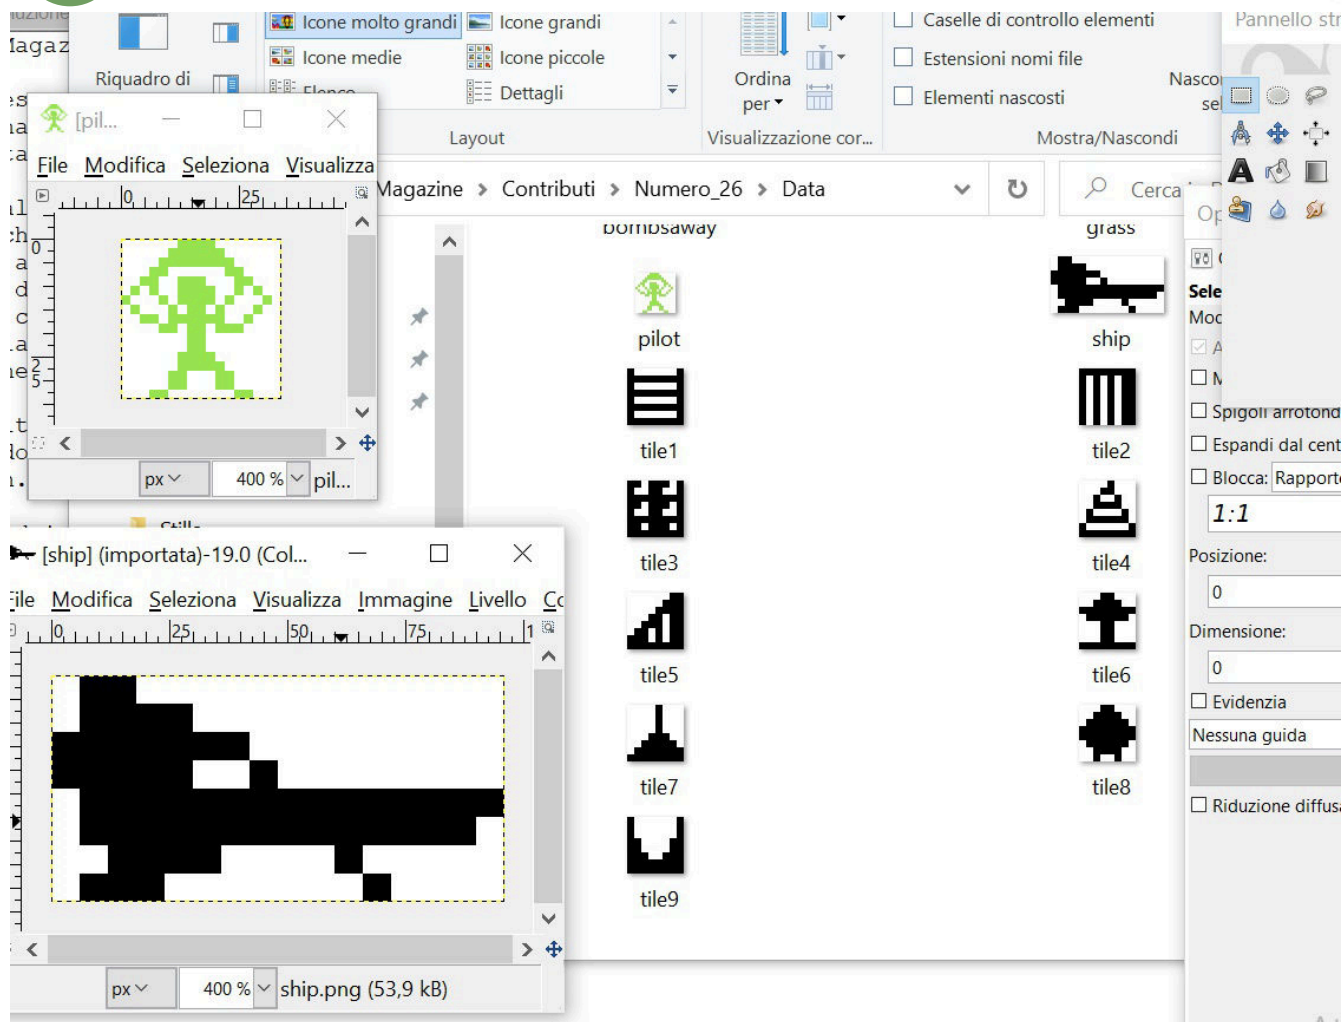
Icone molto grandi
Icone grandi
Icone medie
Icone piccole
Elenco
Dettagli
Riquadro di
Layout
Ordina per
Visualizzazione cor...
Caselle di controllo elementi
Estensioni nomi file
Elementi nascosti
Nascon sel
Mostra/Nascondi
Pannello str

[pil...
File Modifica Seleziona Visualizza
px 400 % pil...

Magazine > Contributi > Numero_26 > Data
Cerca

bombsaway
grass
pilot
ship
tile1
tile2
tile3
tile4
tile5
tile6
tile7
tile8
tile9

[ship] (importata)-19.0 (Col...
File Modifica Seleziona Visualizza Immagine Livello Co
px 400 % ship.png (53,9 kB)

Sele
Mod
Spigoli arrotond
Espandi dal cent
Blocca: Rapporto
1:1
Posizione:
0
Dimensione:
0
Evidenzia
Nessuna guida
Riduzione diffus